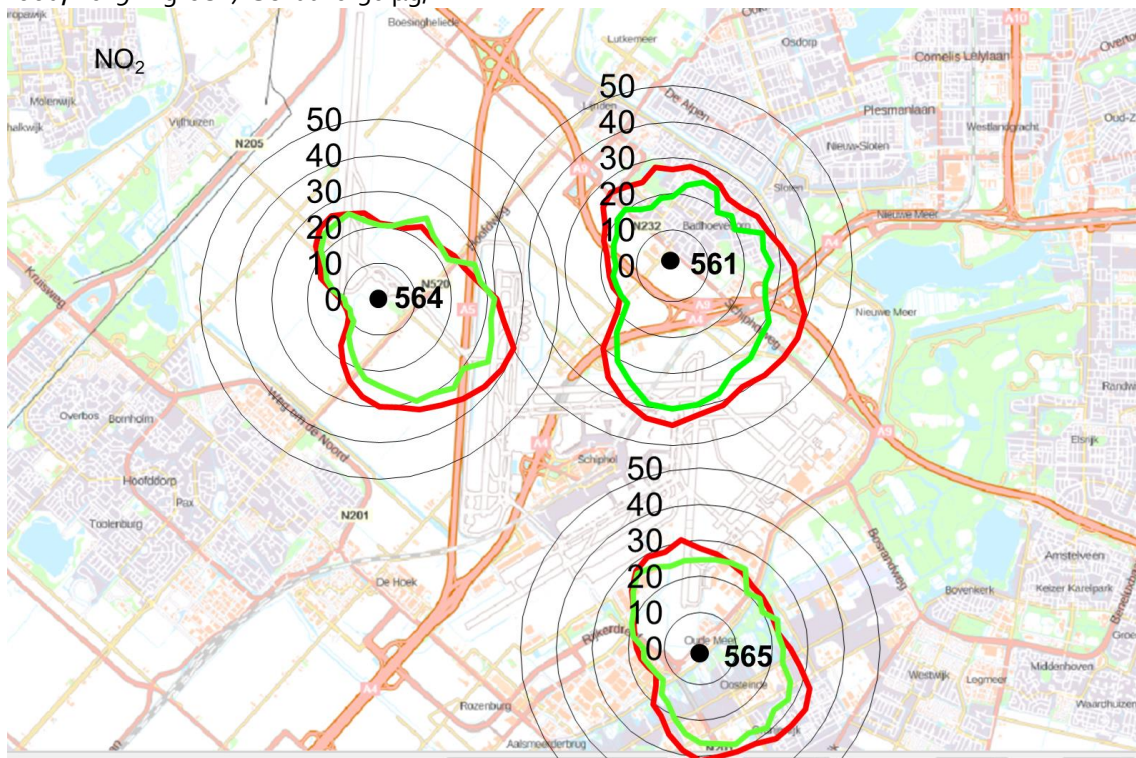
$NO_2$

50
40
30
20
10
0
564

50
40
30
20
10
0
561

50
40
30
20
10
0
565

Boesingheliede
Lutkemeer
Osdorp
Cornelis Lelylaan
Molenwijk
Vijfhuizen
N205
Plesmanlaan
Westlandgracht
Nieuw-Sloten
Sloten
N232
Badhoevedorp
Nieuwe Meer
N520
A5
A9
A4
Schipholweg
Kruisweg
Overbos
Bornholm
Hoofddorp
Pax
Toolenburg
N201
Schiphol
Elsrijk
Randwijk
De Hoek
Amstelveen
Bovenkerk
Keizer Karelpark
Oude Meer
Oosteinde
Westwijk
Legmeer
Middenhoven
Waardhuizen
Rozenburg
Aalsmeerderbrug
A10